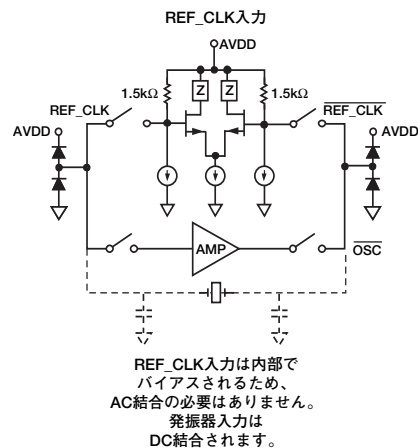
REF_CLK入力

AVDD

1.5kΩ

Z

Z

1.5kΩ

REF_CLK

$\overline{REF\_CLK}$

AVDD

AVDD

AMP

$\overline{OSC}$

REF_CLK入力は内部で
バイアスされるため、
AC結合の必要はありません。
発振器入力は
DC結合されます。